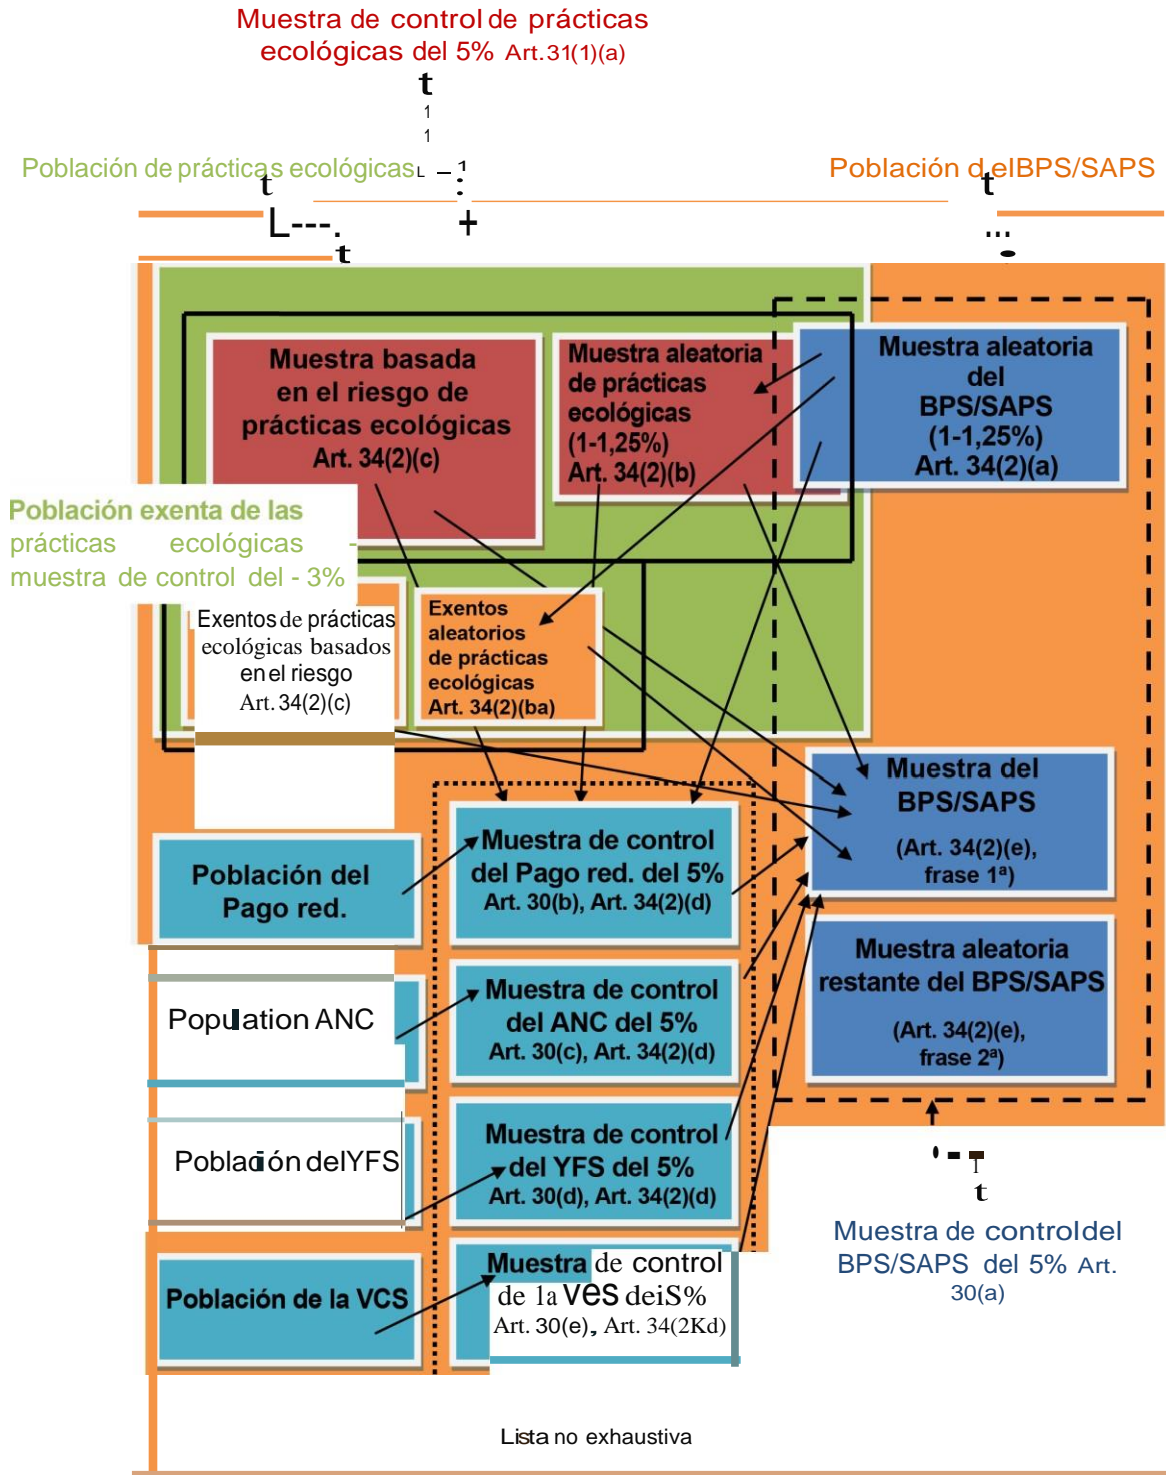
Muestra de control de prácticas ecológicas del 5% Art.31(1)(a)

Población de prácticas ecológicas

Población del BPS/SAPS

Muestra basada en el riesgo de prácticas ecológicas Art. 34(2)(c)

Muestra aleatoria de prácticas ecológicas (1-1,25%) Art. 34(2)(b)

Muestra aleatoria del BPS/SAPS (1-1,25%) Art. 34(2)(a)

Población exenta de las prácticas ecológicas muestra de control del - 3%

Exentos de prácticas ecológicas basados en el riesgo Art. 34(2)(c)

Exentos aleatorios de prácticas ecológicas Art. 34(2)(ba)

Muestra del BPS/SAPS (Art. 34(2)(e), frase 1ª)

Población del Pago red.

Muestra de control del Pago red. del 5% Art. 30(b), Art. 34(2)(d)

Muestra aleatoria restante del BPS/SAPS (Art. 34(2)(e), frase 2ª)

Population ANC

Muestra de control del ANC del 5% Art. 30(c), Art. 34(2)(d)

Población del YFS

Muestra de control del YFS del 5% Art. 30(d), Art. 34(2)(d)

Muestra de control del BPS/SAPS del 5% Art. 30(a)

Población de la VCS

Muestra de control de la ves deiS% Art. 30(e), Art. 34(2Kd)

Lista no exhaustiva